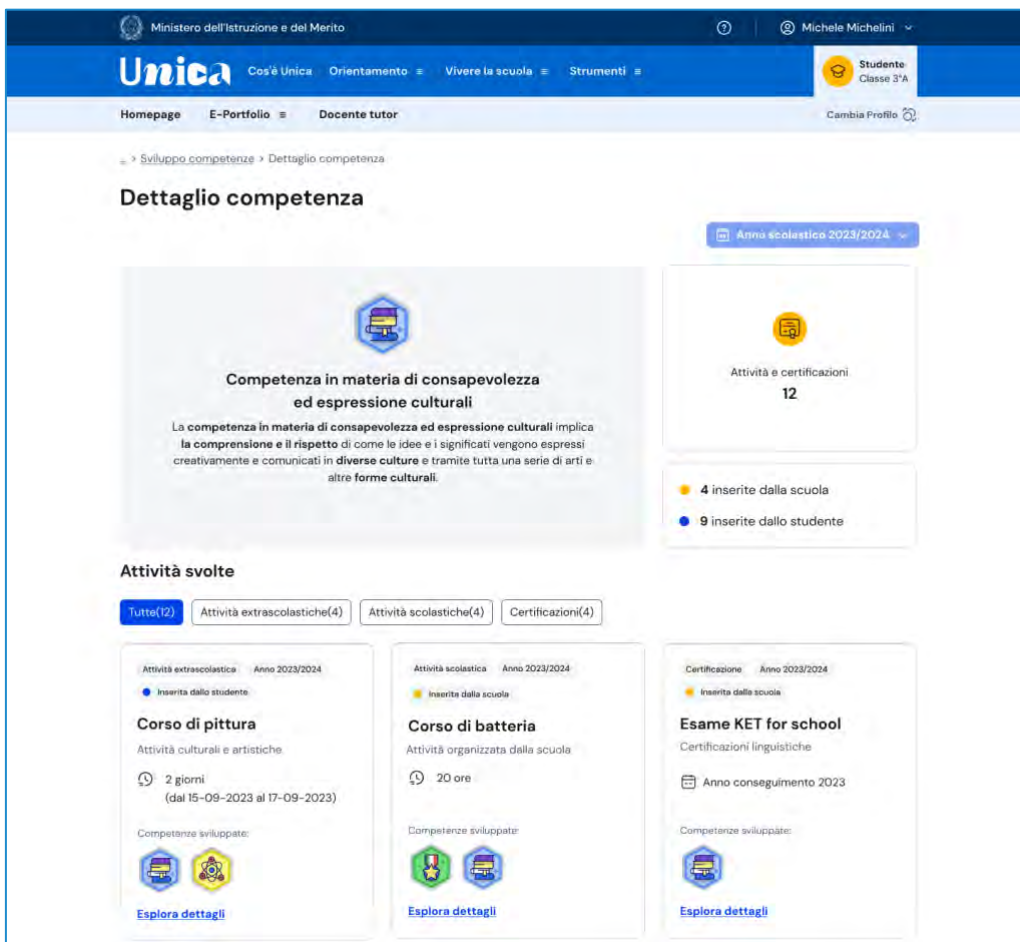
Ministero dell'Istruzione e del Merito

Michele Michelini

Unica Cos'è Unica Orientamento ≡ Vivere la scuola ≡ Strumenti ≡

Studente Classe 3°A

Homepage E-Portfolio ≡ Docente tutor

Cambia Profilo

... > Sviluppo competenze > Dettaglio competenza

Dettaglio competenza

Anno scolastico 2023/2024

Competenza in materia di consapevolezza ed espressione culturali

La competenza in materia di consapevolezza ed espressione culturali implica la comprensione e il rispetto di come le idee e i significati vengono espressi creativamente e comunicati in diverse culture e tramite tutta una serie di arti e altre forme culturali.

Attività e certificazioni
12

4 inserite dalla scuola
9 inserite dallo studente

Attività svolte

Tutte(12) Attività extrascolastiche(4) Attività scolastiche(4) Certificazioni(4)

Attività extrascolastica Anno 2023/2024
Inserita dallo studente
Corso di pittura
Attività culturali e artistiche
2 giorni (dal 15-09-2023 al 17-09-2023)
Competenze sviluppate:
Esplora dettagli

Attività scolastica Anno 2023/2024
Inserita dalla scuola
Corso di batteria
Attività organizzata dalla scuola
20 ore
Competenze sviluppate:
Esplora dettagli

Certificazione Anno 2023/2024
Inserita dalla scuola
Esame KET for school
Certificazioni linguistiche
Anno conseguimento 2023
Competenze sviluppate:
Esplora dettagli